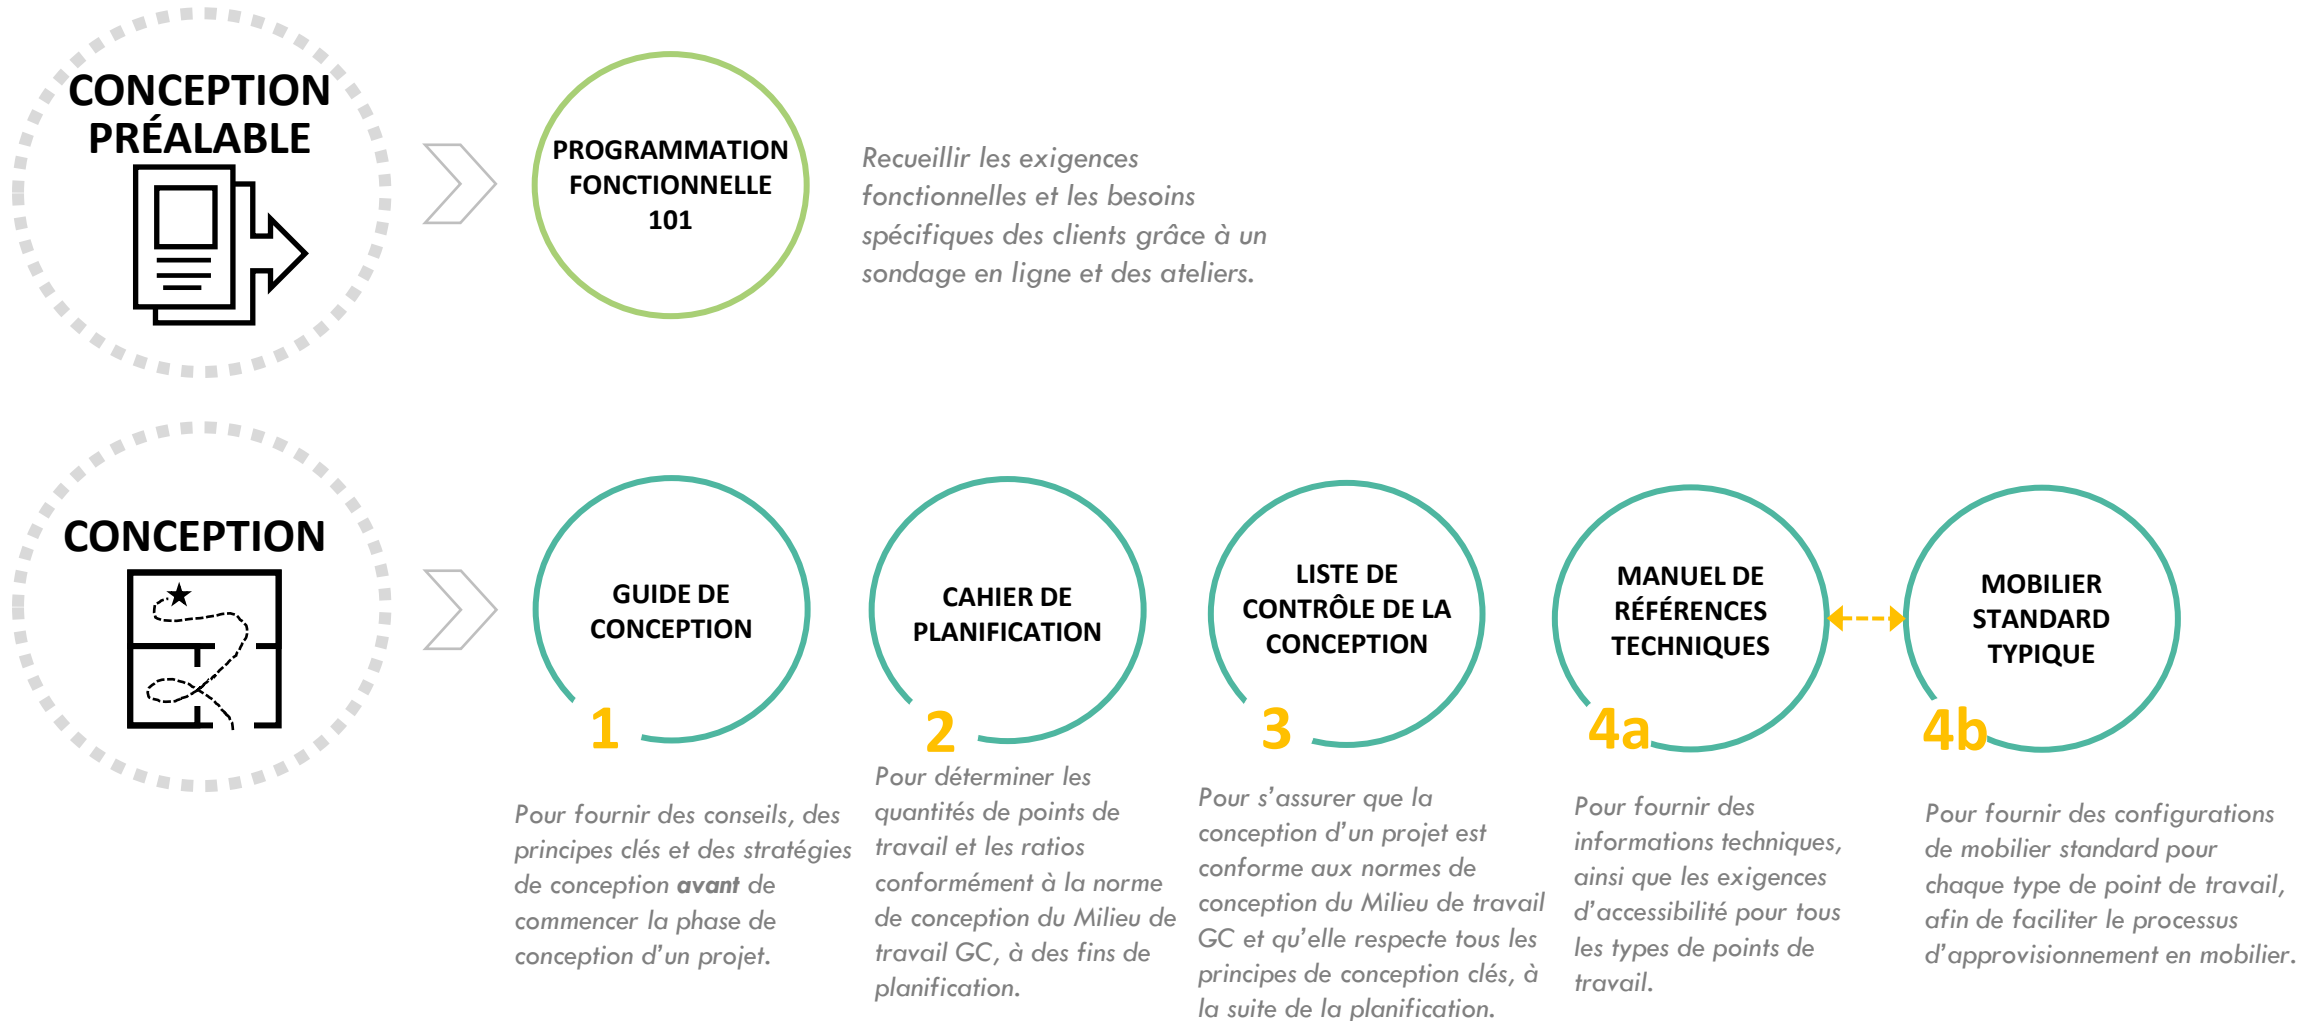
CONCEPTION PRÉALABLE

PROGRAMMATION FONCTIONNELLE 101

Recueillir les exigences fonctionnelles et les besoins spécifiques des clients grâce à un sondage en ligne et des ateliers.

CONCEPTION

GUIDE DE CONCEPTION

1

Pour fournir des conseils, des principes clés et des stratégies de conception **avant** de commencer la phase de conception d'un projet.

CAHIER DE PLANIFICATION

2

Pour déterminer les quantités de points de travail et les ratios conformément à la norme de conception du Milieu de travail GC, à des fins de planification.

LISTE DE CONTRÔLE DE LA CONCEPTION

3

Pour s'assurer que la conception d'un projet est conforme aux normes de conception du Milieu de travail GC et qu'elle respecte tous les principes de conception clés, à la suite de la planification.

MANUEL DE RÉFÉRENCES TECHNIQUES

4a

Pour fournir des informations techniques, ainsi que les exigences d'accessibilité pour tous les types de points de travail.

MOBILIER STANDARD TYPIQUE

4b

Pour fournir des configurations de mobilier standard pour chaque type de point de travail, afin de faciliter le processus d'approvisionnement en mobilier.